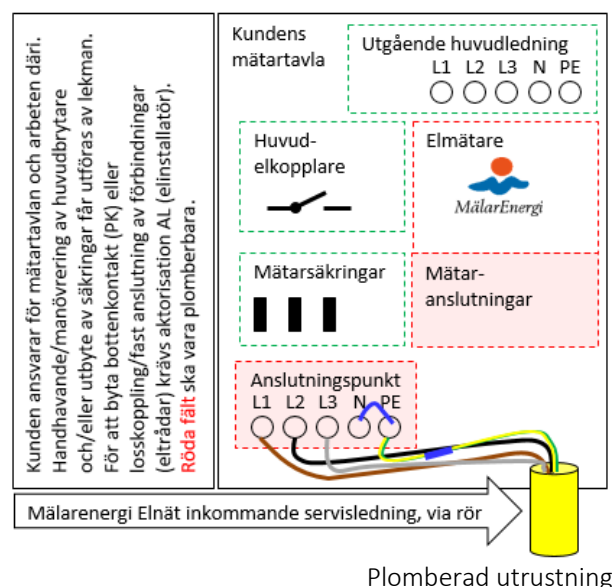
Kunden ansvarar för mätartavlan och arbeten däri. Handhavande/manövrering av huvudbrytare och/eller utbyte av säkringar får utföras av lekman. För att byta bottenkontakt (PK) eller losskoppling/fast anslutning av förbindningar (eltrådar) krävs aktorisation AL (elinstallatör). Röda fält ska vara plomberbara.

Kundens mätartavla

Utgående huvudledning
L1 L2 L3 N PE

Huvud-elkopplare

Elmätare

MälarEnergi

Mätarsäkringar

Mätar-anslutningar

Anslutningspunkt
L1 L2 L3 N PE

Mälarenergi Elnät inkommande servisledning, via rör

Plomberad utrustning